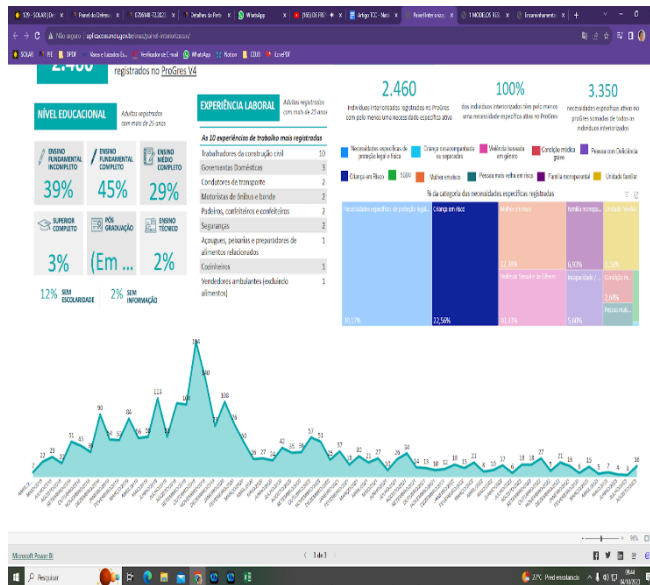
2.460 registrados no ProGres V4

NÍVEL EDUCACIONAL Adultos registrados com mais de 25 anos

ENSINO FUNDAMENTAL INCOMPLETO 39%
ENSINO FUNDAMENTAL COMPLETO 45%
ENSINO MÉDIO COMPLETO 29%
SUPERIOR COMPLETO 3%
PÓS GRADUAÇÃO (Em ...
ENSINO TÉCNICO 2%
12% SEM ESCOLARIDADE
2% SEM INFORMAÇÃO

EXPERIÊNCIA LABORAL Adultos registrados com mais de 25 anos

As 10 experiências de trabalho mais registradas

| | |
|---|---|
| Trabalhadores da construção civil | 10 |
| Governantas Domésticas | 3 |
| Condutores de transporte | 2 |
| Motoristas de ônibus e bonde | 2 |
| Padeiros, confeiteiros e confeiteiros | 2 |
| Seguranças | 2 |
| Açougues, peixarias e preparadores de alimentos relacionados | 1 |
| Cozinheiros | 1 |
| Vendedores ambulantes (excluindo alimentos) | 1 |

2.460 indivíduos interiorizados registrados no ProGres com pelo menos uma necessidade específica ativa

100% dos indivíduos interiorizados têm pelo menos uma necessidade específica ativa no ProGres

3.350 necessidades específicas ativas no progres somadas de todos os indivíduos interiorizados

Necessidades específicas de proteção legal e física
Criança desacompanhada ou separada
Violência baseada em gênero
Condição médica grave
Pessoa com Deficiência
Criança em Risco
SGBV
Mulher em risco
Pessoas mais velha em risco
Família monoparental
Unidade familiar

% da categoria das necessidades específicas registradas

Necessidades específicas de proteção legal... 30,17%
Criança em risco 22,56%
12,39%
Violência Sexual e de Gênero 12,27%
Família monopa... 6,97%
Incapacidade / ... 5,60%
Unidade familiar 5,58%
Condição m... 2,48%
Pessoa mais...

2 3 27 31 41 37 90 48 84 57 55 113 64 100 184 140 108 74 60 28 27 24 26 42 36 38 57 53 26 37 12 27 21 15 21 34 14 13 10 11 10 21 8 10 17 18 18 27 21 16 15 5 7 4 6 18

Microsoft Power BI
1 de 1
96%
Pesquisar
27°C Predominante ensolarado